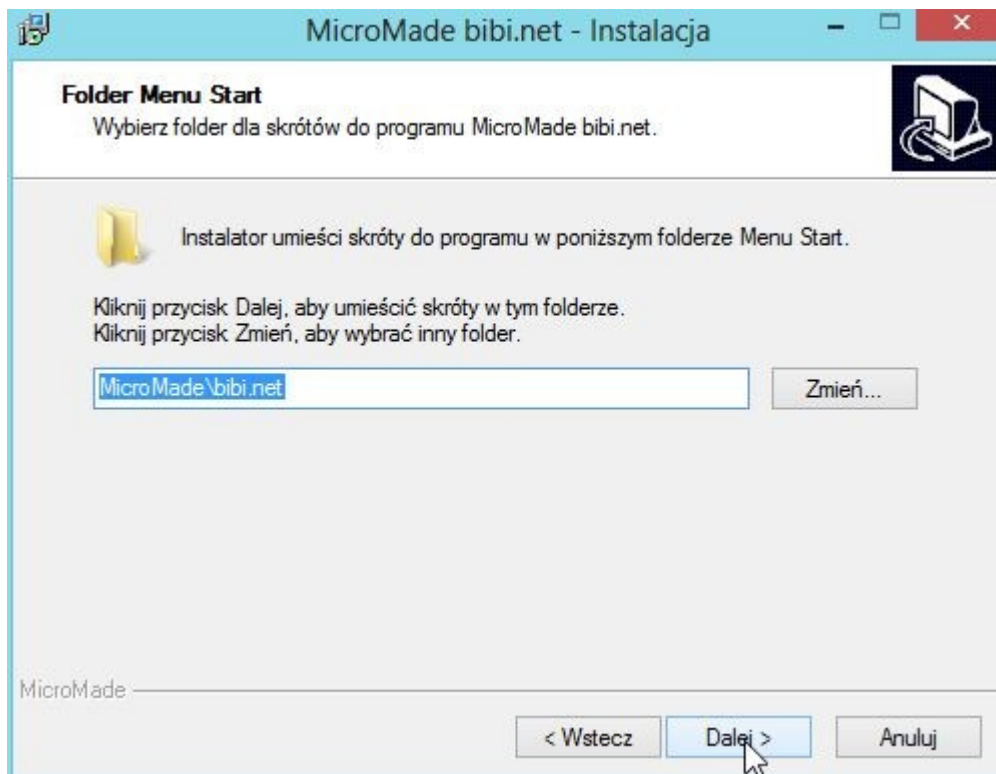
MicroMade bibi.net - Instalacja

Folder Menu Start
Wybierz folder dla skrótów do programu MicroMade bibi.net.

Instalator umieści skróty do programu w poniższym folderze Menu Start.

Kliknij przycisk Dalej, aby umieścić skróty w tym folderze.
Kliknij przycisk Zmień, aby wybrać inny folder.

MicroMade\bibi.net

Zmień...

MicroMade

< Wstecz

Dalej >

Anuluj